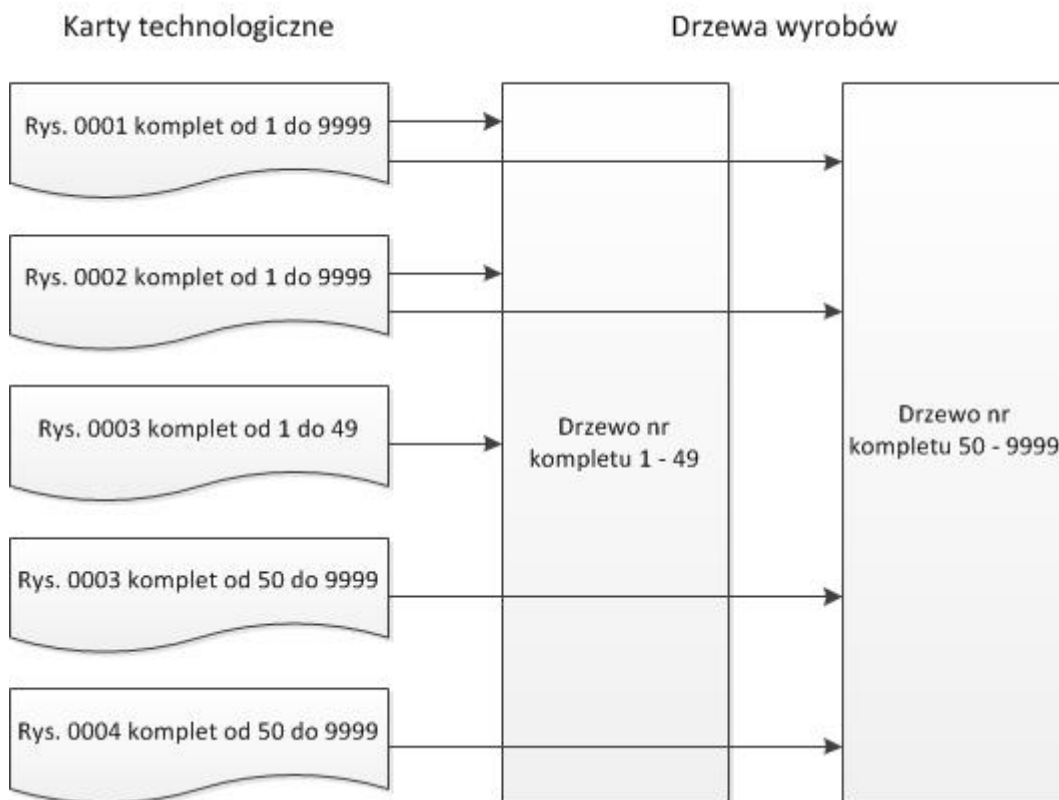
Karty technologiczne

Drzewa wyrobów

Rys. 0001 komplet od 1 do 9999

Rys. 0002 komplet od 1 do 9999

Rys. 0003 komplet od 1 do 49

Rys. 0003 komplet od 50 do 9999

Rys. 0004 komplet od 50 do 9999

Drzewo nr kompletu 1 - 49

Drzewo nr kompletu 50 - 9999